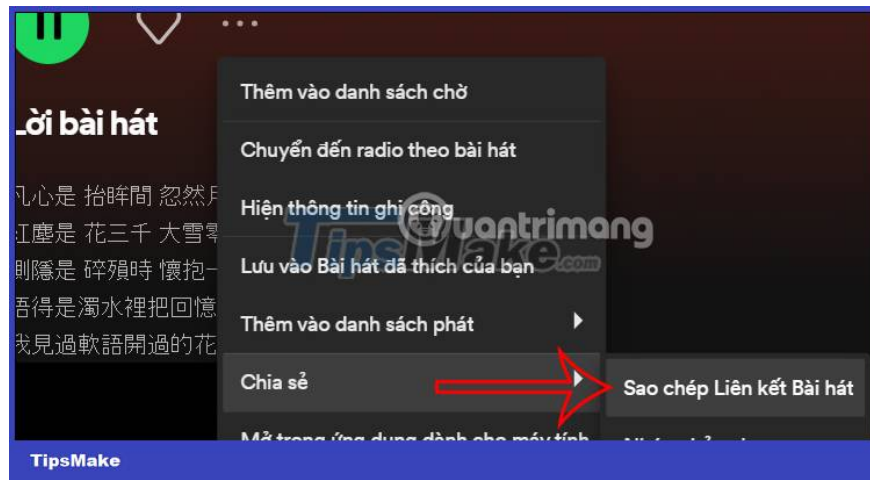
Lời bài hát

凡心是 抬眸間 忽然⺼
紅塵是 花三千 大雪零
惻隱是 碎殞時 懷抱一
語得是 濁水裡把回憶
我見過軟語開過的花

Thêm vào danh sách chờ
Chuyển đến radio theo bài hát
Hiện thông tin ghi công
Lưu vào Bài hát đã thích của bạn
Thêm vào danh sách phát
Chia sẻ
Mở trong ứng dụng dành cho máy tính

Sao chép Liên kết Bài hát

Quantrimang
TipsMake
.com

TipsMake